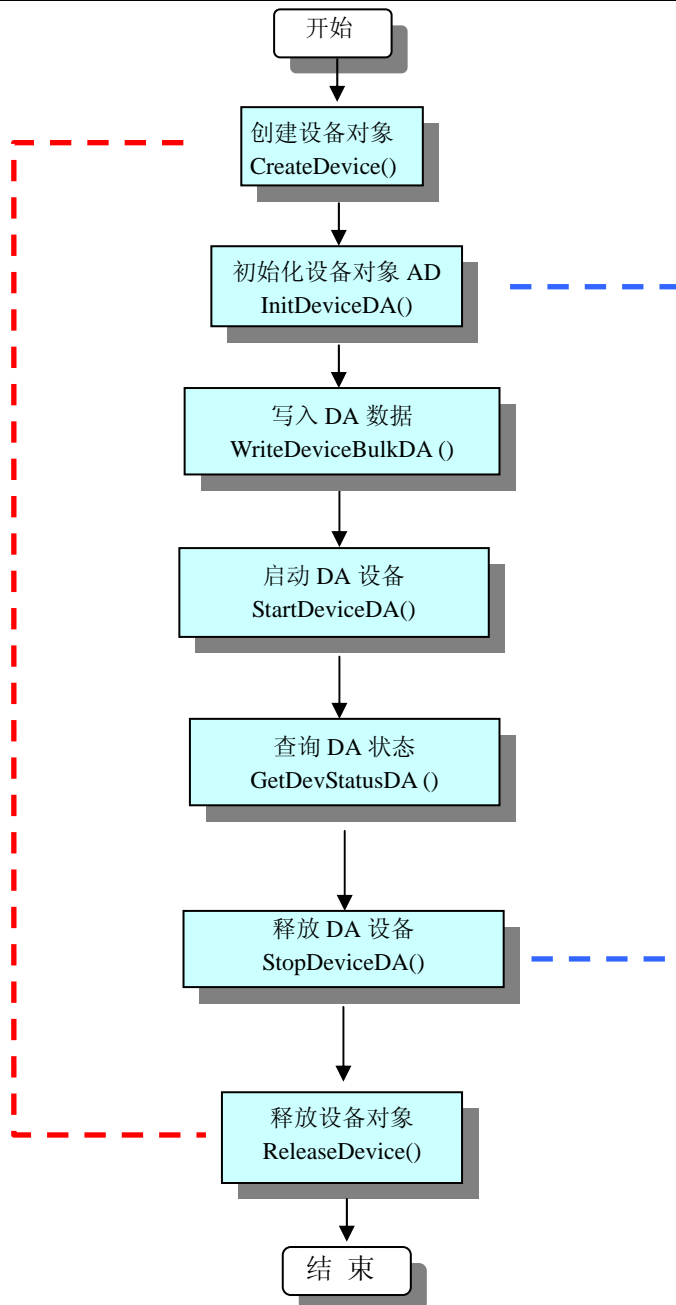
开始

创建设备对象
CreateDevice()

初始化设备对象 AD
InitDeviceDA()

写入 DA 数据
WriteDeviceBulkDA ()

启动 DA 设备
StartDeviceDA()

查询 DA 状态
GetDevStatusDA ()

释放 DA 设备
StopDeviceDA()

释放设备对象
ReleaseDevice()

结 束